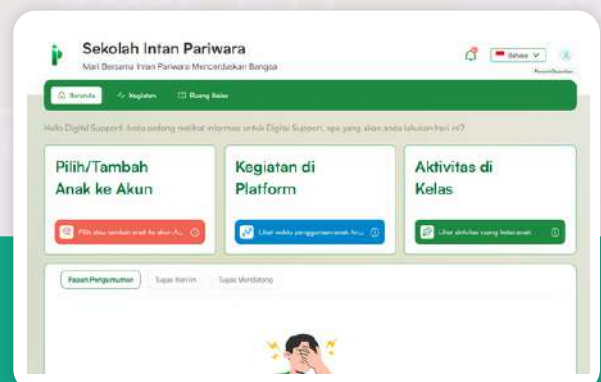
Sekolah Intan Pariwara

Mari Bersama Intan Pariwara Mencerdaskan Bangsa

Bahasa

Beranda Kegiatan Ruang Kelas

Hallo Digital Support! Anda sedang melihat informasi untuk Digital Support, apa yang akan anda lakukan hari ini?

Pilih/Tambah Anak ke Akun

Pilih atau tambah anak ke akun A...

Kegiatan di Platform

Lihat waktu penggunaan anak Ar...

Aktivitas di Kelas

Lihat aktivitas yang dilakukan anak

Papan Pengumuman

Tugas Hari ini

Tugas Mendatang